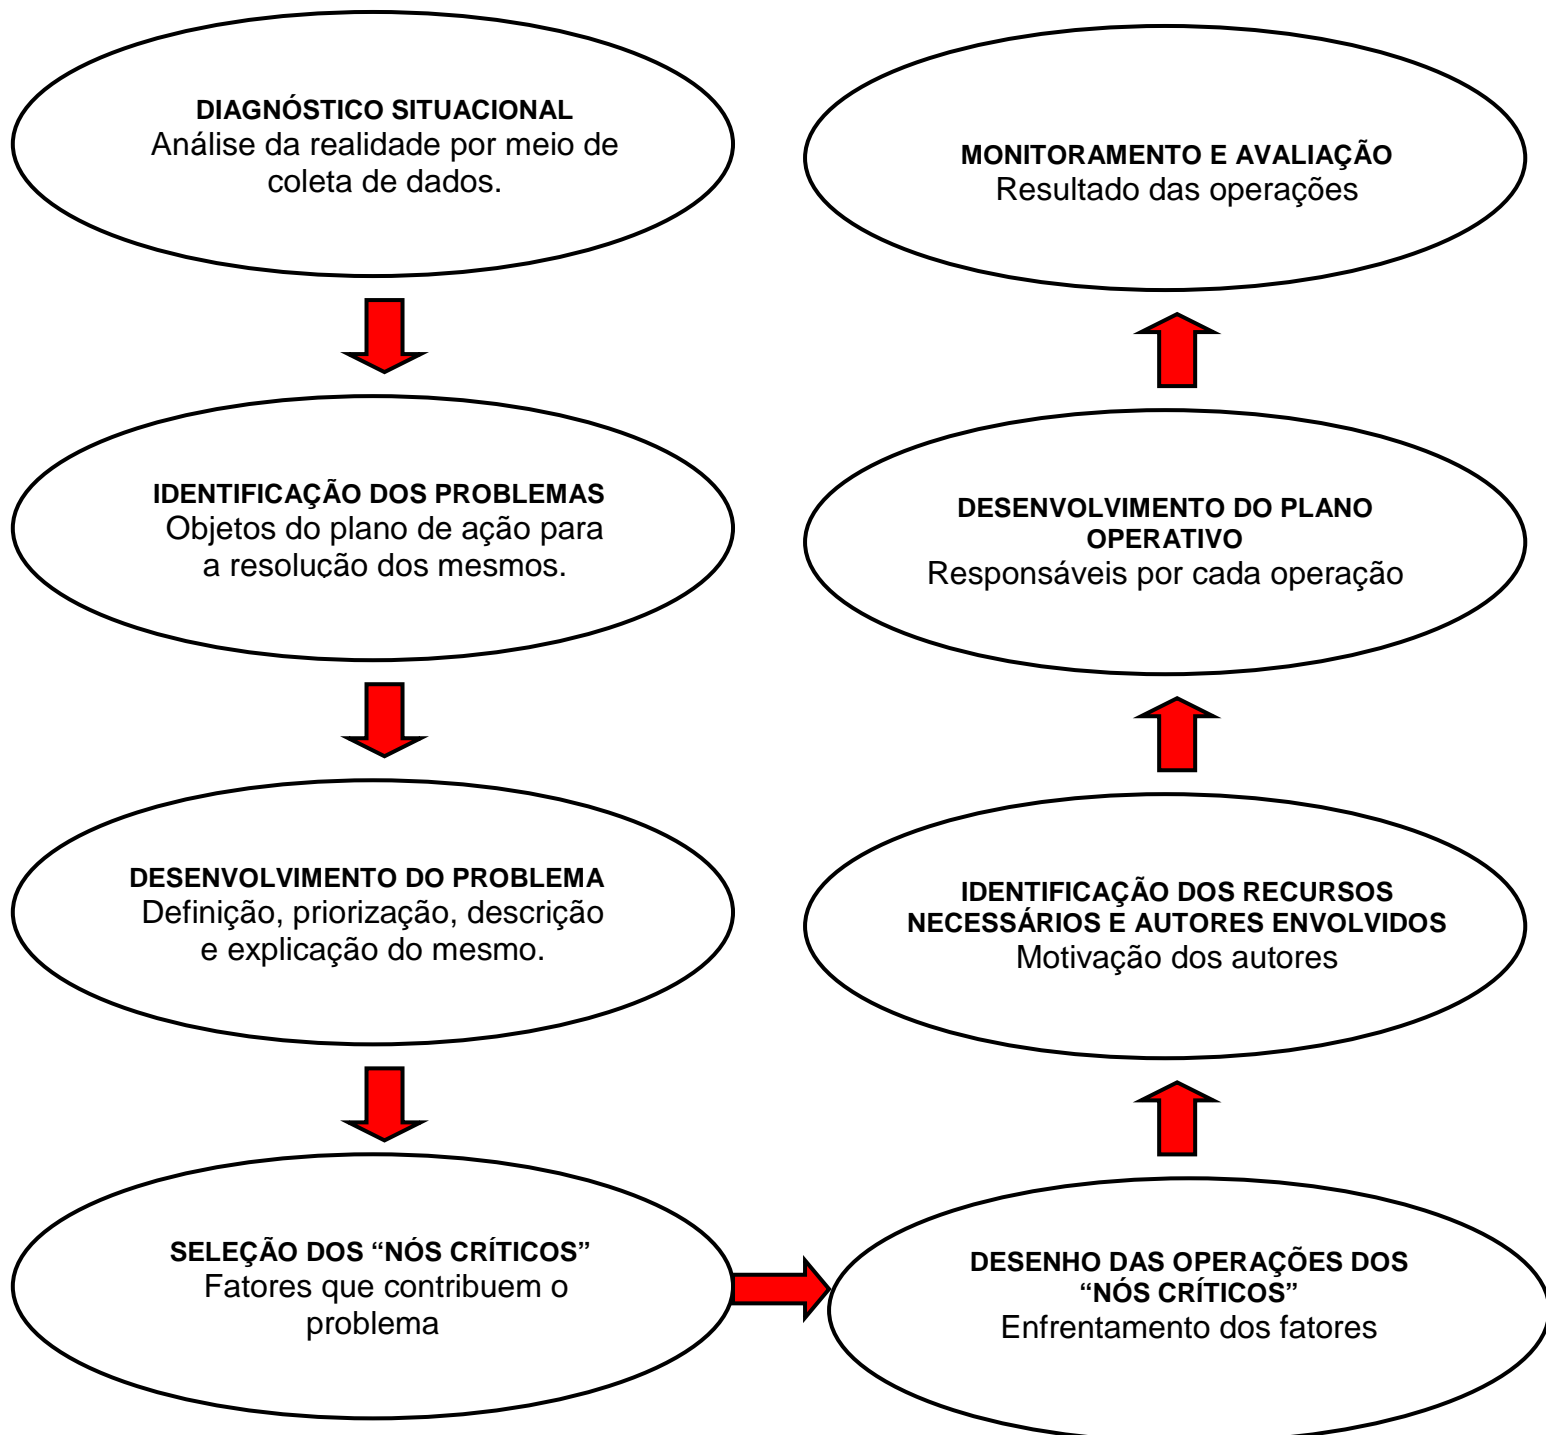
DIAGNÓSTICO SITUACIONAL
Análise da realidade por meio de coleta de dados.

IDENTIFICAÇÃO DOS PROBLEMAS
Objetos do plano de ação para a resolução dos mesmos.

DESENVOLVIMENTO DO PROBLEMA
Definição, priorização, descrição e explicação do mesmo.

SELEÇÃO DOS “NÓS CRÍTICOS”
Fatores que contribuem o problema

DESENHO DAS OPERAÇÕES DOS “NÓS CRÍTICOS”
Enfrentamento dos fatores

IDENTIFICAÇÃO DOS RECURSOS NECESSÁRIOS E AUTORES ENVOLVIDOS
Motivação dos autores

DESENVOLVIMENTO DO PLANO OPERATIVO
Responsáveis por cada operação

MONITORAMENTO E AVALIAÇÃO
Resultado das operações